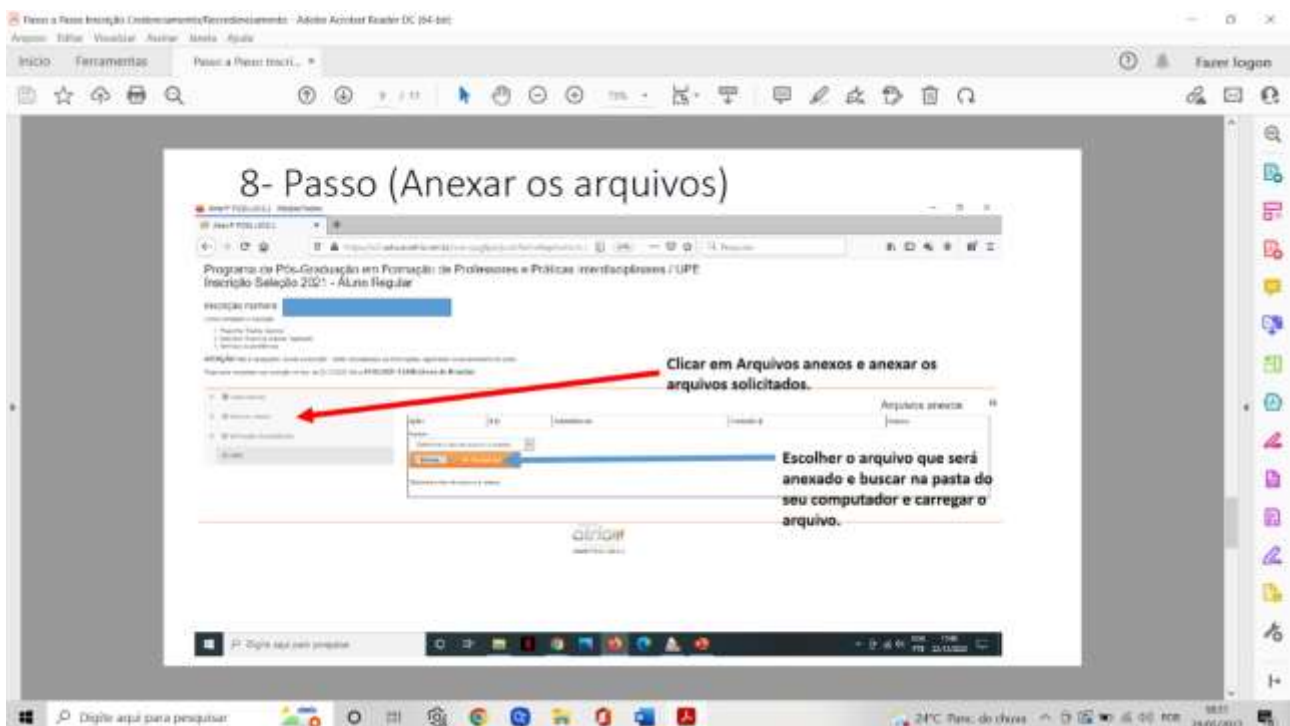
Passo a Passo Inscrição Credenciamento/Recredenciamento - Adobe Acrobat Reader DC (64-bit)
Arquivo Editar Visualizar Assinar Janela Ajuda

Início Ferramentas Passo a Passo Inscri... ×

Fazer logon

8- Passo (Anexar os arquivos)

Programa de Pós-Graduação em Formação de Professores e Práticas Interdisciplinares / UPE
Inscrição Seleção 2021 - Aluno Regular

Inscrição número

Clicar em Arquivos anexos e anexar os arquivos solicitados.

Arquivos anexos

Escolher o arquivo que será anexado e buscar na pasta do seu computador e carregar o arquivo.

Digite aqui para pesquisar

Digite aqui para pesquisar

24°C Parc. de chuva